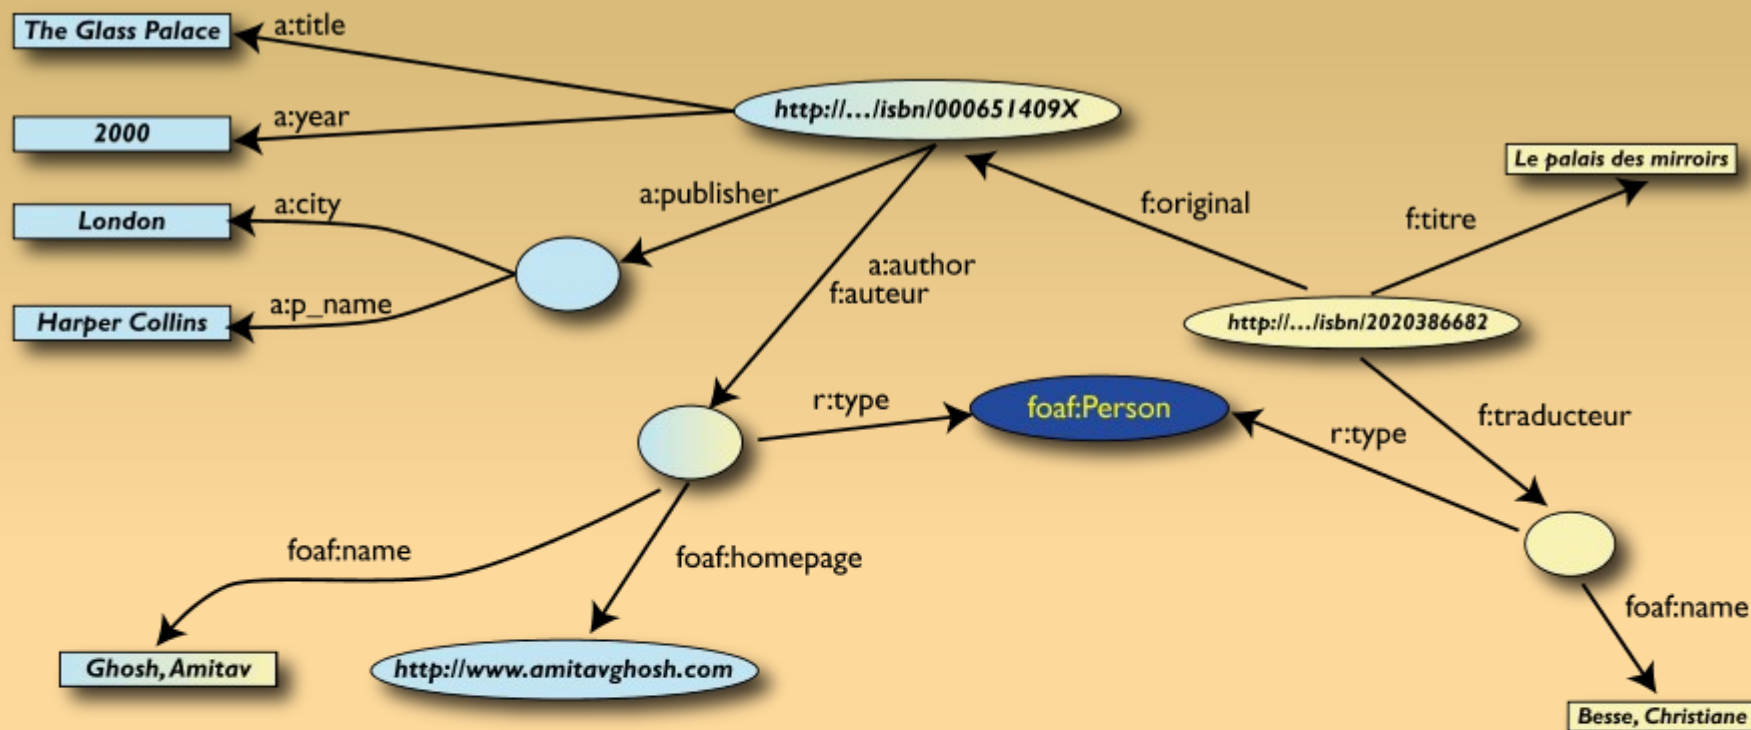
The Glass Palace
a:title
2000
a:year
http://…/isbn/000651409X
London
a:city
a:publisher
Harper Collins
a:p_name
a:author
f:auteur
f:original
Le palais des mirroirs
f:titre
http://…/isbn/2020386682
r:type
foaf:Person
r:type
f:traducteur
foaf:name
foaf:homepage
foaf:name
Ghosh, Amitav
http://www.amitavghosh.com
Besse, Christiane